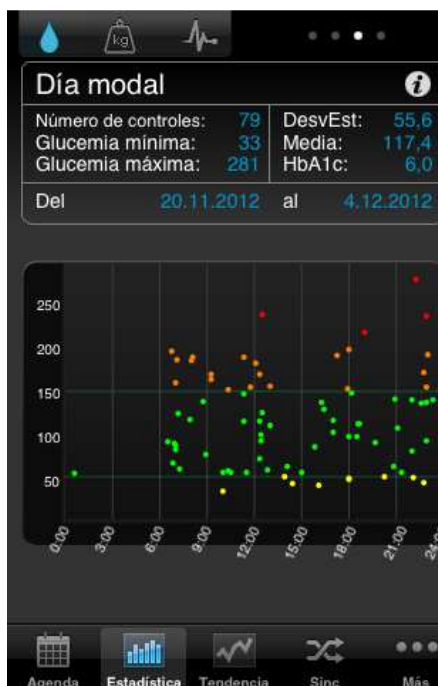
kg

Día modal

Número de controles: 79
Glucemia mínima: 33
Glucemia máxima: 281

DesvEst: 55,6
Media: 117,4
HbA1c: 6,0

Del 20.11.2012 al 4.12.2012

250
200
150
100
50

0:00
3:00
6:00
9:00
12:00
15:00
18:00
21:00
24:0

Agenda
Estadística
Tendencia
Sinc
Más